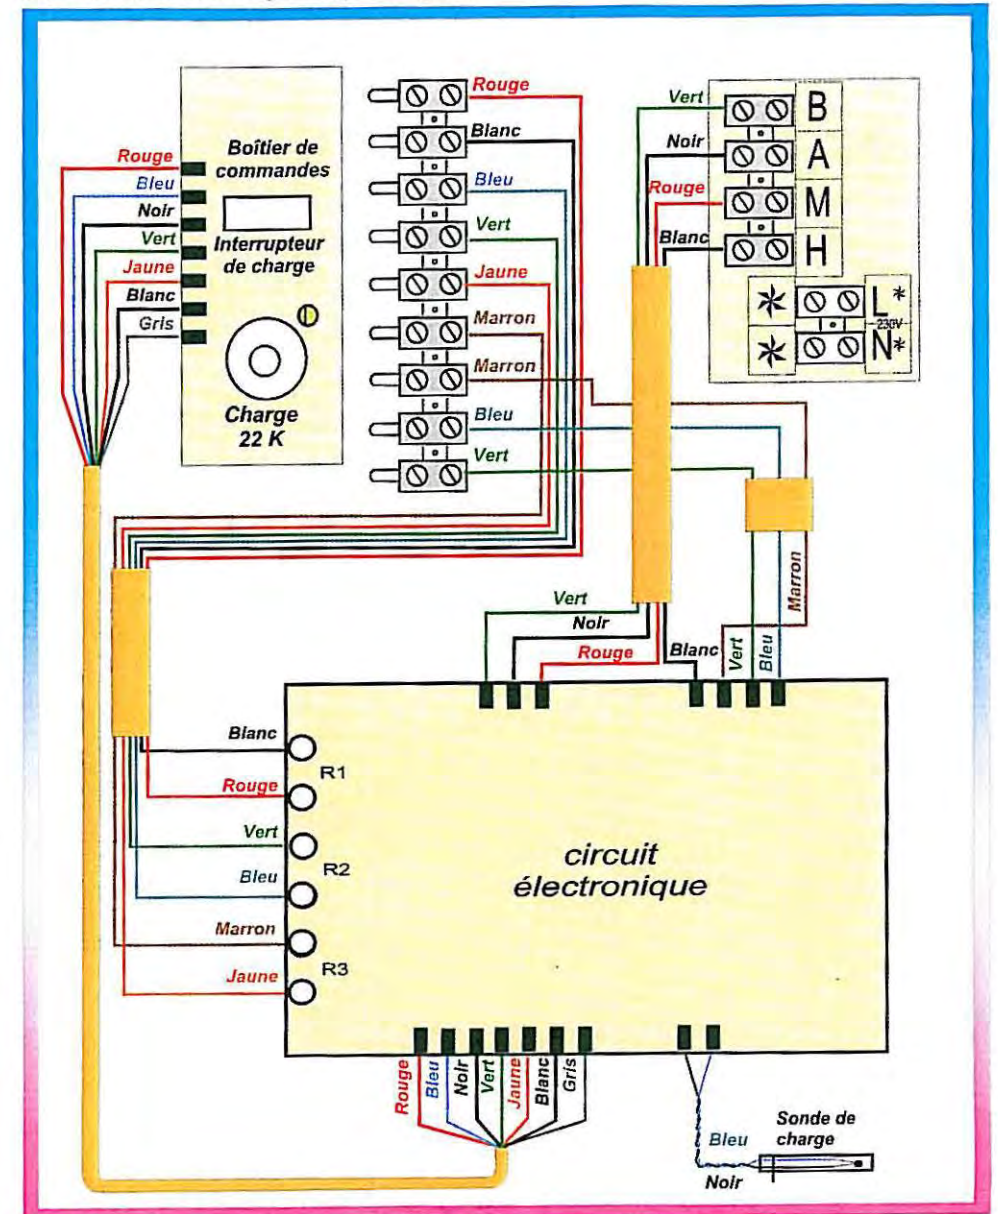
Boîtier de commandes

Rouge
Bleu
Noir
Vert
Jaune
Blanc
Gris

Interrupteur de charge

Charge 22 K

Rouge
Blanc
Bleu
Vert
Jaune
Marron
Marron
Bleu
Vert

Vert
Noir
Rouge
Blanc

B
A
M
H
L*
N*
230V

Vert
Noir
Rouge
Blanc
Vert
Bleu
Marron

Blanc
Rouge
R1
Vert
Bleu
R2
Marron
Jaune
R3

circuit électronique

Rouge
Bleu
Noir
Vert
Jaune
Blanc
Gris

Bleu
Noir
Sonde de charge